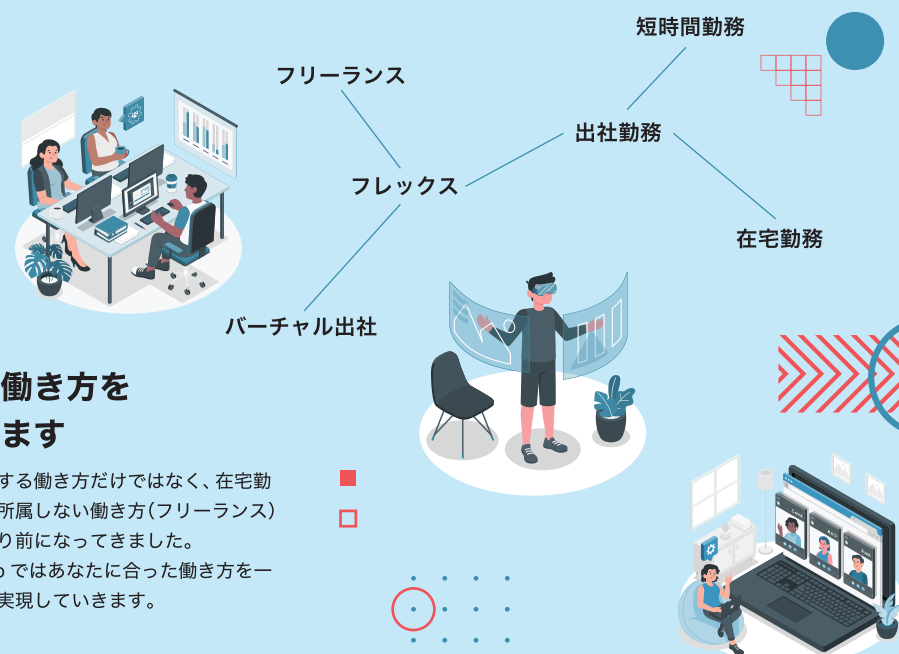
短時間勤務

フリーランス

出社勤務

フレックス

在宅勤務

バーチャル出社

働き方を
ます

する働き方だけではなく、在宅勤
所属しない働き方(フリーランス)
り前になってきました。
ではあなたに合った働き方を一
実現していきます。